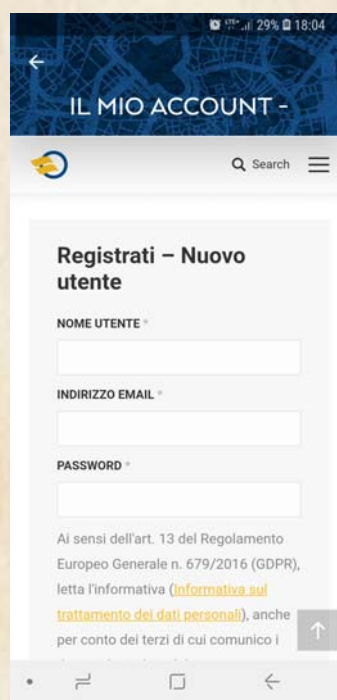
29% 18:04

IL MIO ACCOUNT -

Search

Registrati – Nuovo utente

NOME UTENTE *

INDIRIZZO EMAIL *

PASSWORD *

Ai sensi dell'art. 13 del Regolamento Europeo Generale n. 679/2016 (GDPR), letta l'informativa (Informativa sul trattamento dei dati personali), anche per conto dei terzi di cui comunico i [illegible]